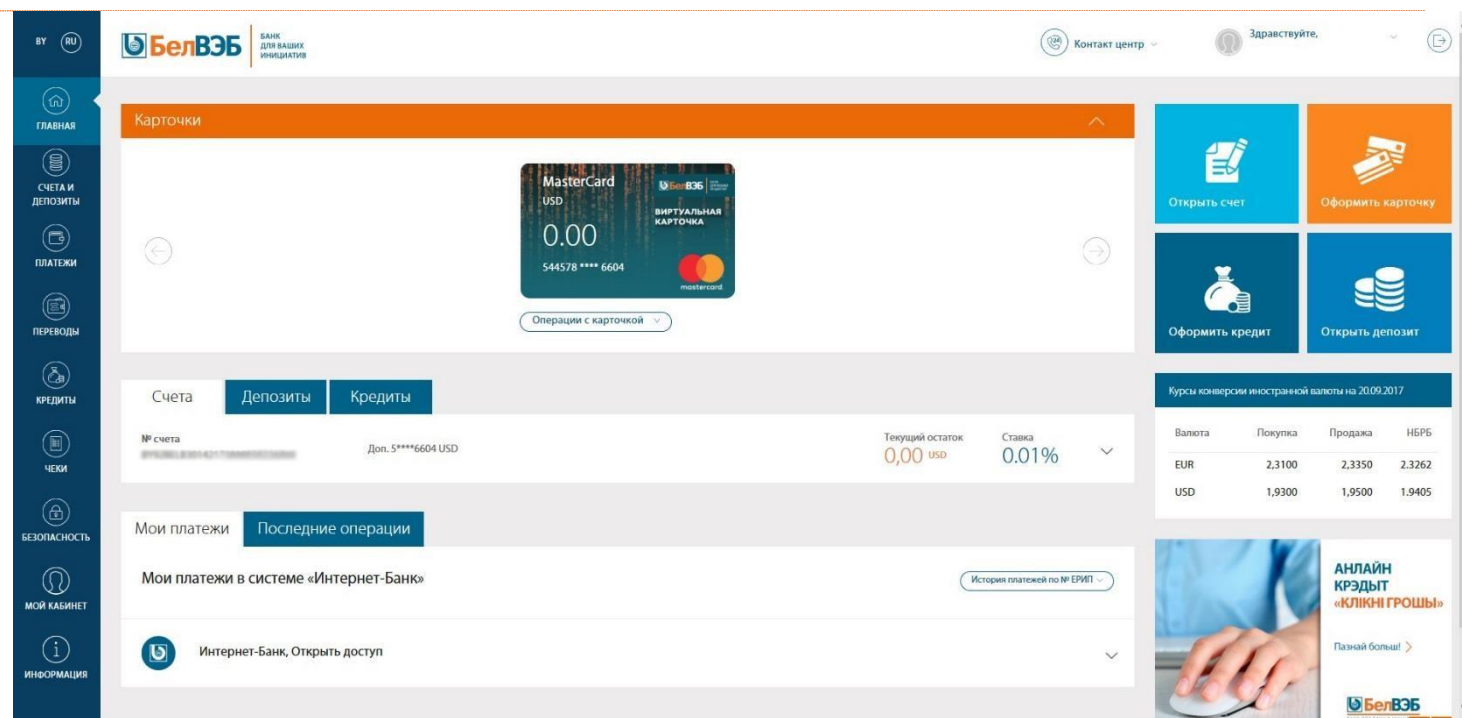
BY RU

БелВЭБ БАНК ДЛЯ ВАШИХ ИНИЦИАТИВ

Контакт центр

Здравствуйте,

ГЛАВНАЯ

СЧЕТА И ДЕПОЗИТЫ

ПЛАТЕЖИ

ПЕРЕВОДЫ

КРЕДИТЫ

ЧЕКИ

БЕЗОПАСНОСТЬ

МОЙ КАБИНЕТ

ИНФОРМАЦИЯ

Карточки

MasterCard
USD
БелВЭБ
ВИРТУАЛЬНАЯ КАРТОЧКА
0.00
544578 **** 6604
mastercard

Операции с карточкой

Открыть счет

Оформить карточку

Оформить кредит

Открыть депозит

Счета | Депозиты | Кредиты

№ счета
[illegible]

Доп. 5****6604 USD

Текущий остаток
0,00 USD

Ставка
0.01%

Курсы конверсии иностранной валюты на 20.09.2017

| Валюта | Покупка | Продажа | НБРБ |
|---|---|---|---|
| EUR | 2,3100 | 2,3350 | 2.3262 |
| USD | 1,9300 | 1,9500 | 1.9405 |

Мои платежи | Последние операции

Мои платежи в системе «Интернет-Банк»

История платежей по № ЕРИП

Интернет-Банк, Открыть доступ

АНЛАЙН КРЭДЫТ «КЛІКНІ ГРОШЫ»

Пазнай больш!

БелВЭБ